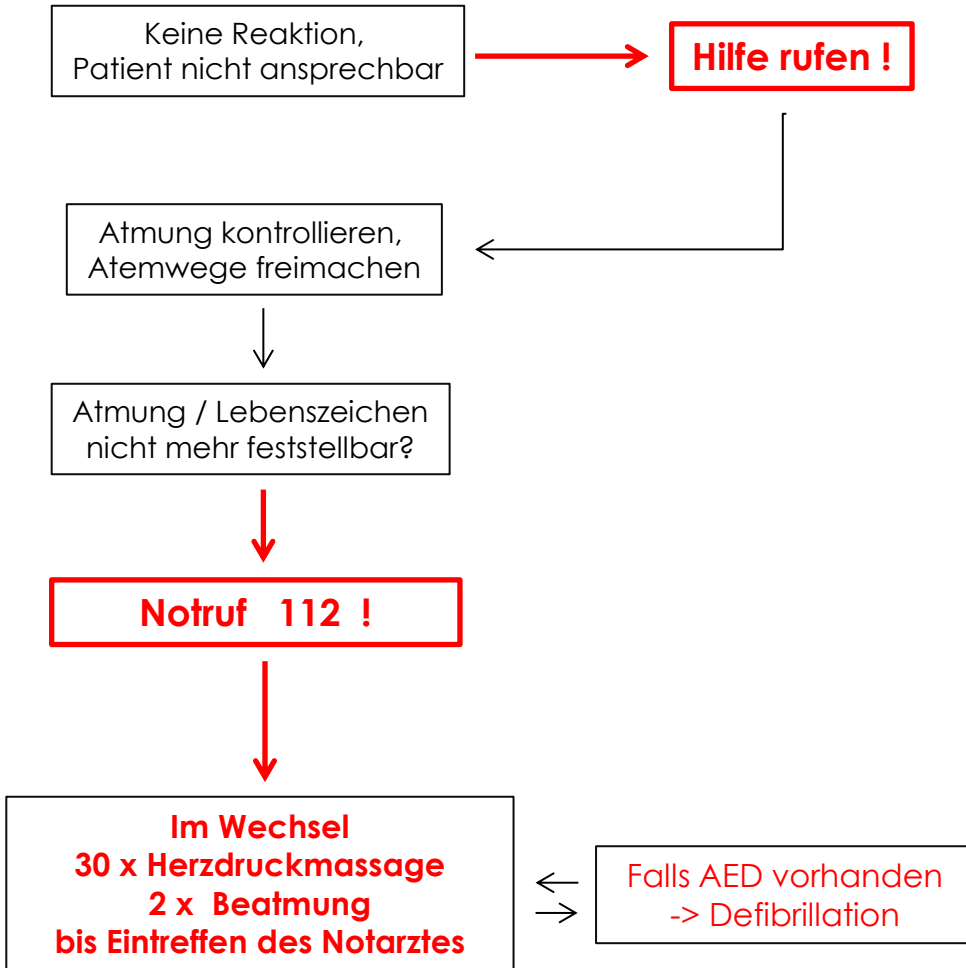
Keine Reaktion,
Patient nicht ansprechbar

Hilfe rufen !

Atmung kontrollieren,
Atemwege freimachen

Atmung / Lebenszeichen
nicht mehr feststellbar?

Notruf 112 !

Im Wechsel
30 x Herzdruckmassage
2 x Beatmung
bis Eintreffen des Notarztes

Falls AED vorhanden
-> Defibrillation